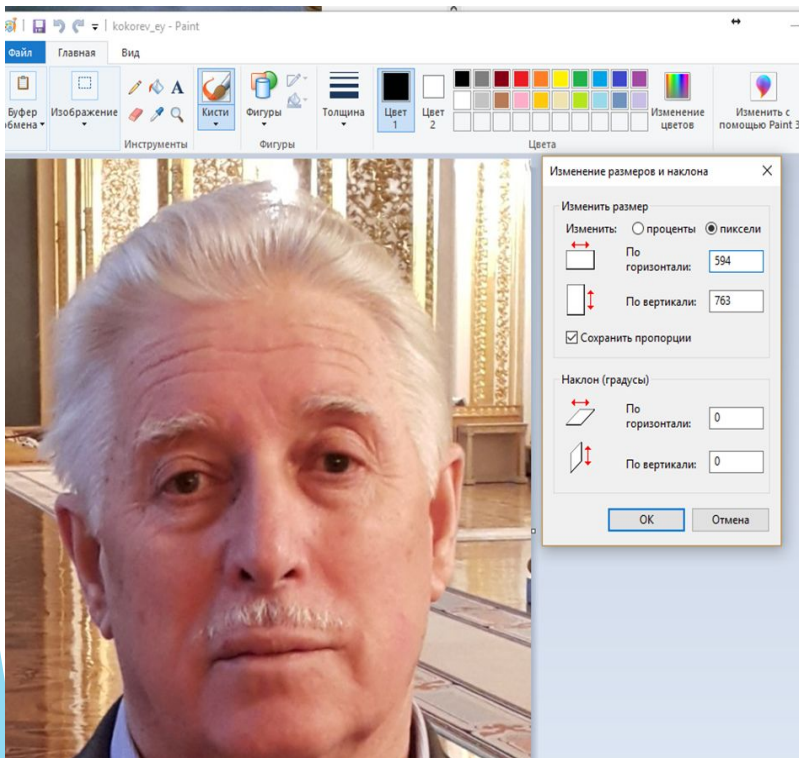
kokorev_ey - Paint

Файл Главная Вид

Буфер обмена Изображение Инструменты Кисти Фигуры Фигуры Толщина Цвет 1 Цвет 2 Цвета Изменение цветов Изменить с помощью Paint 3

Изменение размеров и наклона

Изменить размер
Изменить: проценты пиксели
По горизонтали: 594
По вертикали: 763
Сохранить пропорции

Наклон (градусы)
По горизонтали: 0
По вертикали: 0

OK Отмена